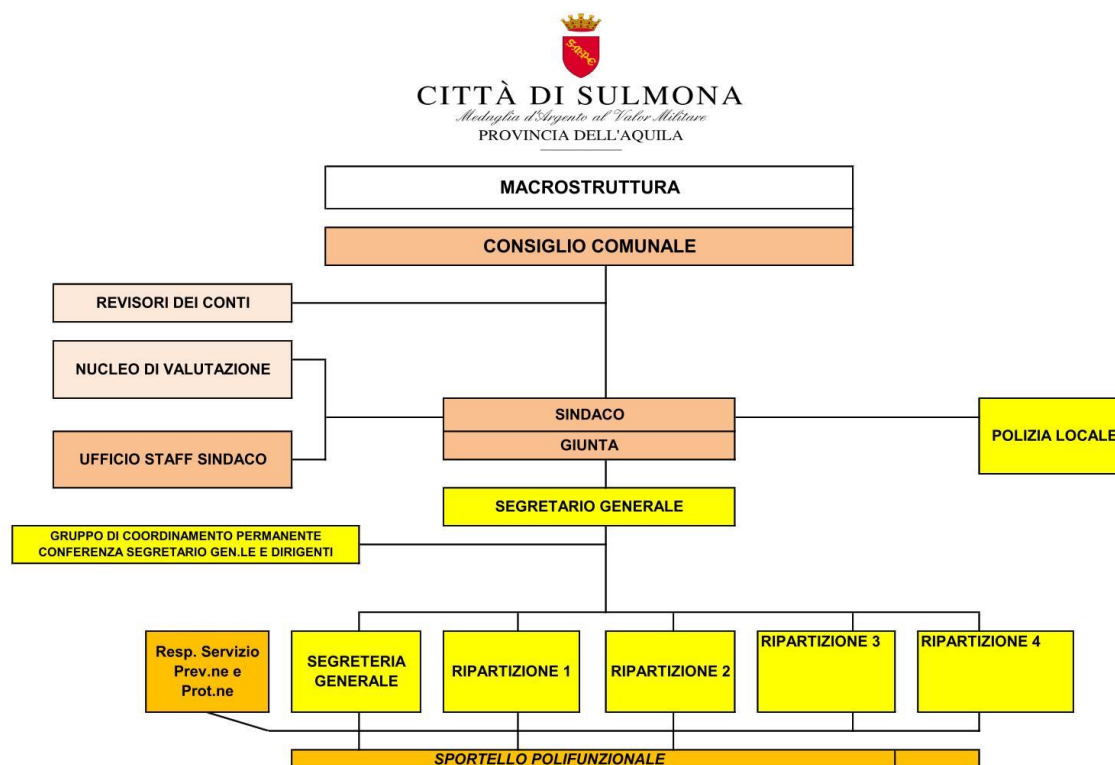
SMPE

CITTÀ DI SULMONA
Medaglia d'Argento al Valor Militare
PROVINCIA DELL'AQUILA

MACROSTRUTTURA

CONSIGLIO COMUNALE

REVISORI DEI CONTI

NUCLEO DI VALUTAZIONE

SINDACO

GIUNTA

POLIZIA LOCALE

UFFICIO STAFF SINDACO

SEGRETARIO GENERALE

GRUPPO DI COORDINAMENTO PERMANENTE
CONFERENZA SEGRETARIO GEN.LE E DIRIGENTI

Resp. Servizio Prev.ne e Prot.ne

SEGRETERIA GENERALE

RIPARTIZIONE 1

RIPARTIZIONE 2

RIPARTIZIONE 3

RIPARTIZIONE 4

SPORTELLO POLIFUNZIONALE